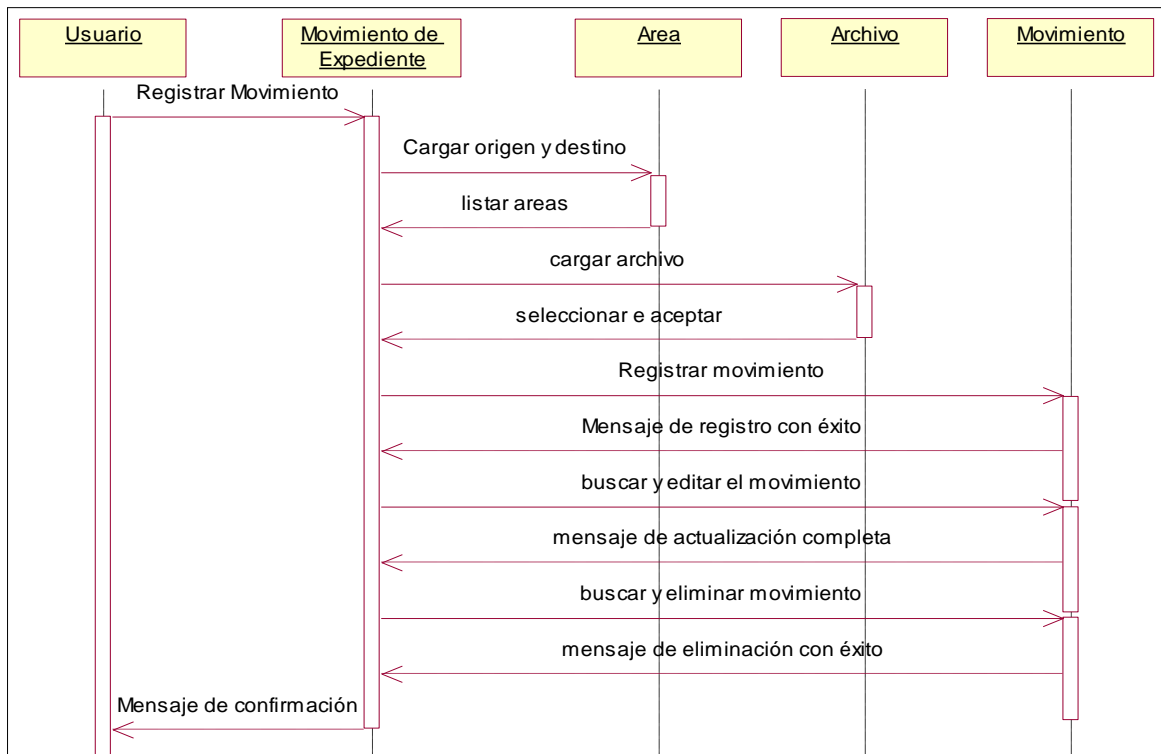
Usuario

Movimiento de Expediente

Area

Archivo

Movimiento

Registrar Movimiento

Cargar origen y destino

listar areas

cargar archivo

seleccionar e aceptar

Registrar movimiento

Mensaje de registro con éxito

buscar y editar el movimiento

mensaje de actualización completa

buscar y eliminar movimiento

mensaje de eliminación con éxito

Mensaje de confirmación